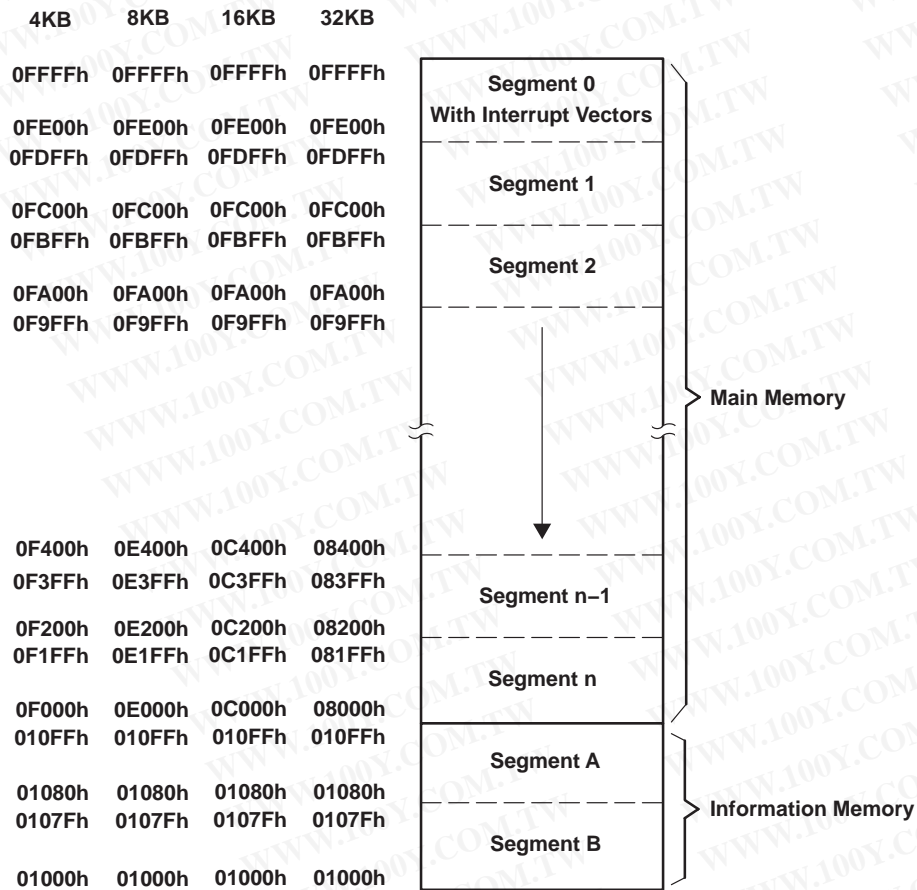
| 4KB | 8KB | 16KB | 32KB |
|---|---|---|---|
| 0FFFFh | 0FFFFh | 0FFFFh | 0FFFFh |
| 0FE00h | 0FE00h | 0FE00h | 0FE00h |
| 0FDFFh | 0FDFFh | 0FDFFh | 0FDFFh |
| 0FC00h | 0FC00h | 0FC00h | 0FC00h |
| 0FBFFh | 0FBFFh | 0FBFFh | 0FBFFh |
| 0FA00h | 0FA00h | 0FA00h | 0FA00h |
| 0F9FFh | 0F9FFh | 0F9FFh | 0F9FFh |
| 0F400h | 0E400h | 0C400h | 08400h |
| 0F3FFh | 0E3FFh | 0C3FFh | 083FFh |
| 0F200h | 0E200h | 0C200h | 08200h |
| 0F1FFh | 0E1FFh | 0C1FFh | 081FFh |
| 0F000h | 0E000h | 0C000h | 08000h |
| 010FFh | 010FFh | 010FFh | 010FFh |
| 01080h | 01080h | 01080h | 01080h |
| 0107Fh | 0107Fh | 0107Fh | 0107Fh |
| 01000h | 01000h | 01000h | 01000h |

Segment 0
With Interrupt Vectors

Segment 1

Segment 2

Segment n−1

Segment n

Segment A

Segment B

Main Memory

Information Memory

WWW.100Y.COM.TW